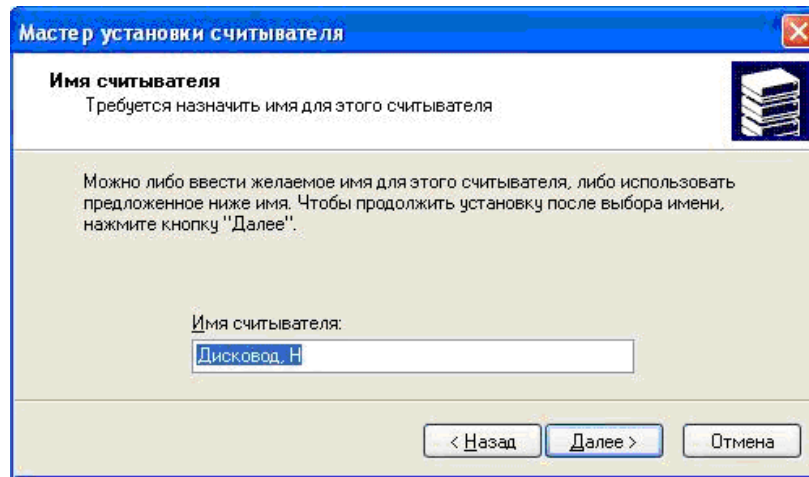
Мастер установки считывателя

Имя считывателя
Требуется назначить имя для этого считывателя

Можно либо ввести желаемое имя для этого считывателя, либо использовать предложенное ниже имя. Чтобы продолжить установку после выбора имени, нажмите кнопку "Далее".

Имя считывателя:
Дисковод, H

< Назад
Далее >
Отмена